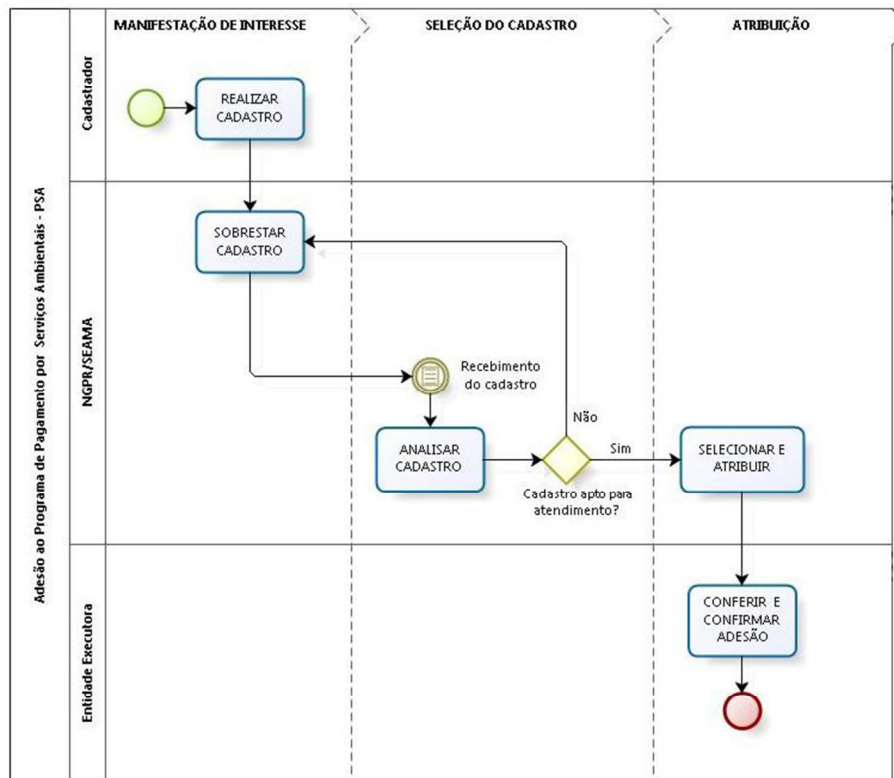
Adesão ao Programa de Pagamento por Serviços Ambientais - PSA

MANIFESTAÇÃO DE INTERESSE

SELEÇÃO DO CADASTRO

ATRIBUIÇÃO

Cadastrador

REALIZAR CADASTRO

NGPR/SEAMA

SOBRESTAR CADASTRO

Recebimento do cadastro

ANALISAR CADASTRO

Não

Sim

Cadastro apto para atendimento?

SELECIONAR E ATRIBUIR

Entidade Executora

CONFERIR E CONFIRMAR ADESÃO